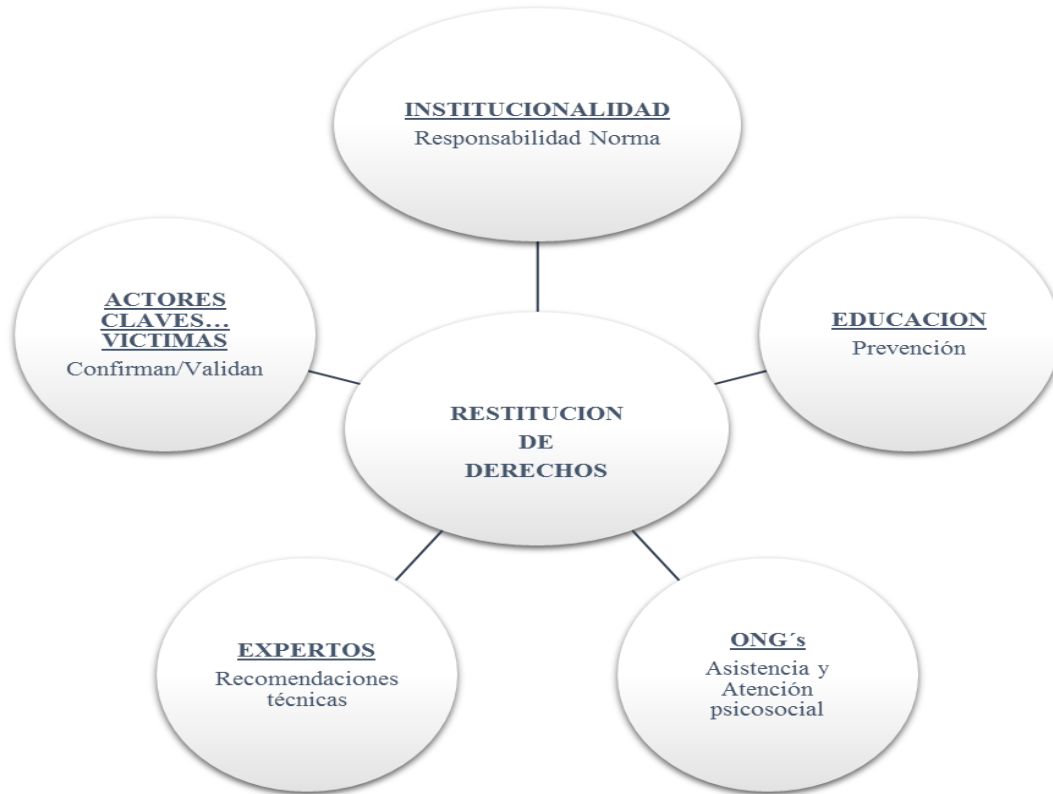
INSTITUCIONALIDAD
Responsabilidad Norma

ACTORES CLAVES... VICTIMAS
Confirman/Validan

EDUCACION
Prevención

RESTITUCION DE DERECHOS

EXPERTOS
Recomendaciones técnicas

ONG´s
Asistencia y Atención psicosocial